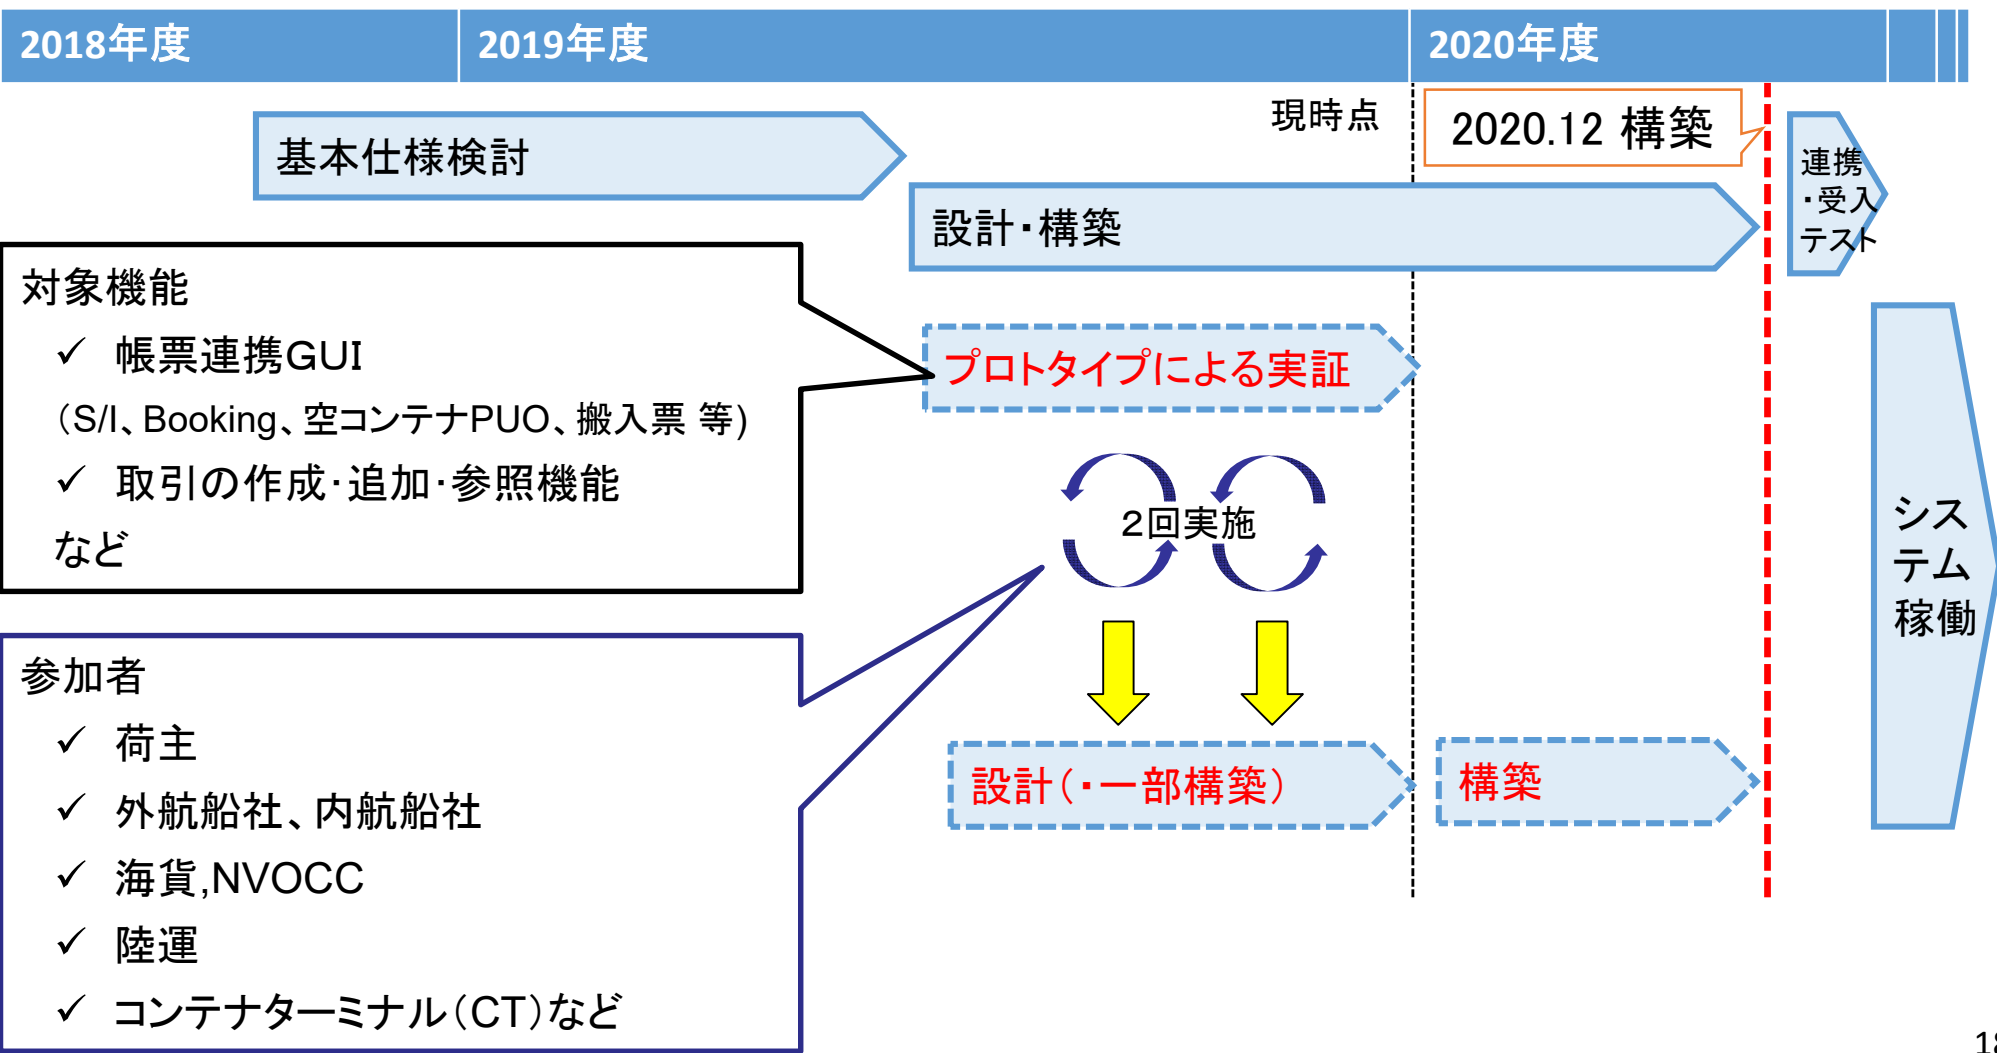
2018年度 2019年度 2020年度

現時点

2020.12 構築

基本仕様検討

設計・構築

連携・受入テスト

対象機能
✓ 帳票連携GUI
(S/I、Booking、空コンテナPUO、搬入票 等)
✓ 取引の作成･追加･参照機能
など

プロトタイプによる実証

2回実施

システム稼働

参加者
✓ 荷主
✓ 外航船社、内航船社
✓ 海貨,NVOCC
✓ 陸運
✓ コンテナターミナル(CT)など

設計(・一部構築)

構築

18